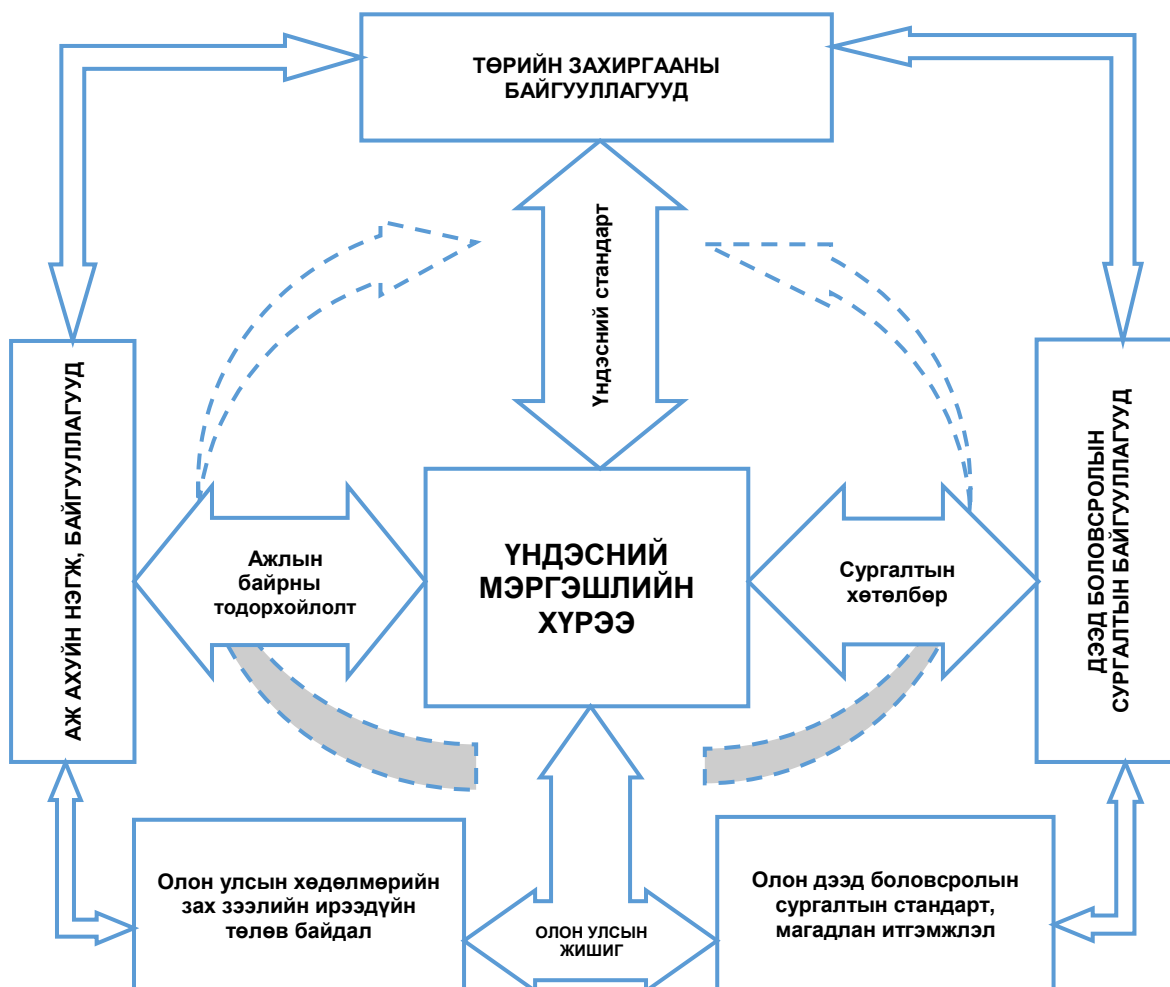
ТӨРИЙН ЗАХИРГААНЫ БАЙГУУЛЛАГУУД

Үндэсний стандарт

АЖ АХУЙН НЭГЖ, БАЙГУУЛЛАГУУД

Ажлын байрны тодорхойлолт

ҮНДЭСНИЙ МЭРГЭШЛИЙН ХҮРЭЭ

Сургалтын хөтөлбөр

ДЭЭД БОЛОВСРОЛЫН СУРГАЛТЫН БАЙГУУЛЛАГУУД

Олон улсын хөдөлмөрийн зах зээлийн ирээдүйн төлөв байдал

ОЛОН УЛСЫН ЖИШИГ

Олон дээд боловсролын сургалтын стандарт, магадлан итгэмжлэл